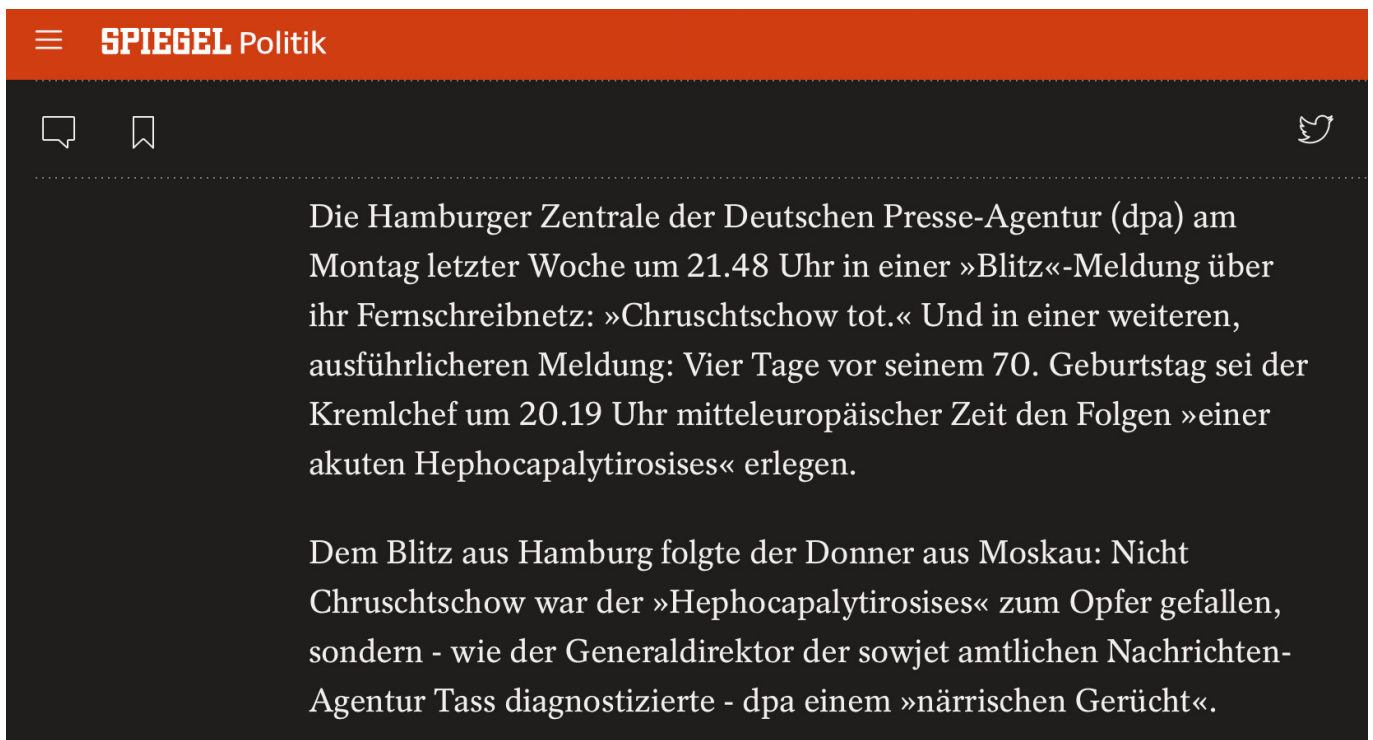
SPIEGEL Politik

Die Hamburger Zentrale der Deutschen Presse-Agentur (dpa) am Montag letzter Woche um 21.48 Uhr in einer »Blitz«-Meldung über ihr Fernschreibnetz: »Chruschtschow tot.« Und in einer weiteren, ausführlicheren Meldung: Vier Tage vor seinem 70. Geburtstag sei der Kremlchef um 20.19 Uhr mitteleuropäischer Zeit den Folgen »einer akuten Hephocapalytirosises« erlegen.

Dem Blitz aus Hamburg folgte der Donner aus Moskau: Nicht Chruschtschow war der »Hephocapalytirosises« zum Opfer gefallen, sondern - wie der Generaldirektor der sowjet amtlichen Nachrichten-Agentur Tass diagnostizierte - dpa einem »närrischen Gerücht«.